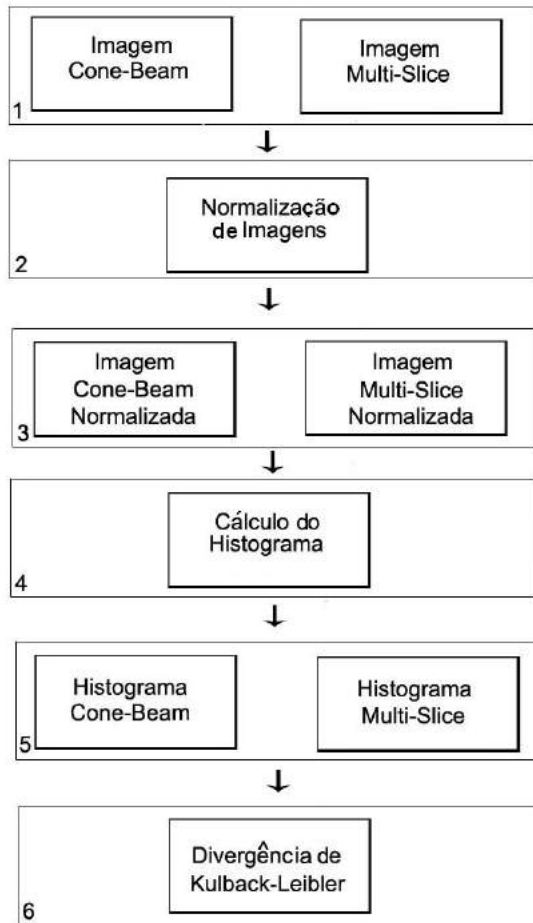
Imagem Cone-Beam

Imagem Multi-Slice

1

Normalização de Imagens

2

Imagem Cone-Beam Normalizada

Imagem Multi-Slice Normalizada

3

Cálculo do Histograma

4

Histograma Cone-Beam

Histograma Multi-Slice

5

Divergência de Kulback-Leibler

6